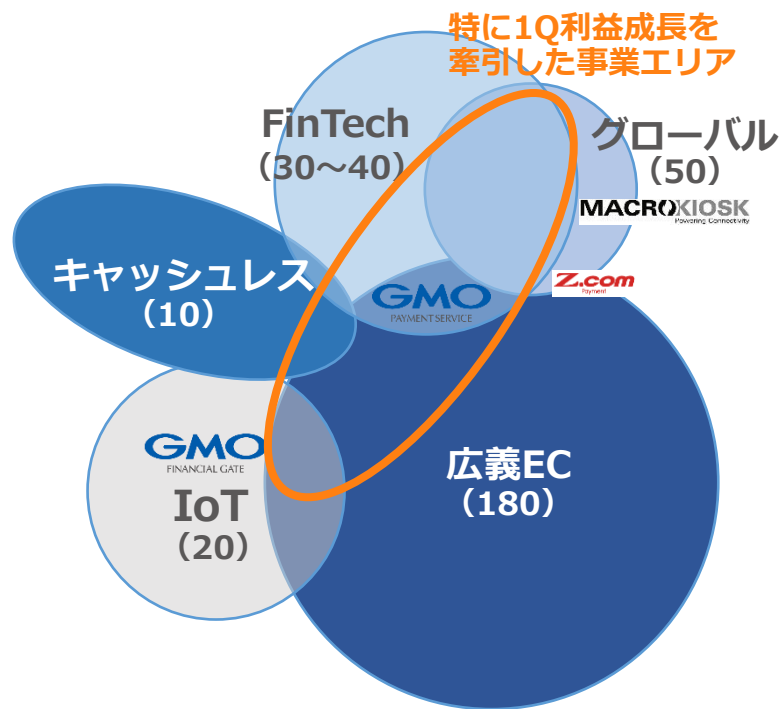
特に1Q利益成長を
牽引した事業エリア

FinTech
(30~40)

グローバル
(50)

MACROKIOSK
Powering Connectivity

キャッシュレス
(10)

GMO
PAYMENT SERVICE

Z.com
Payment

GMO
FINANCIAL GATE

IoT
(20)

広義EC
(180)